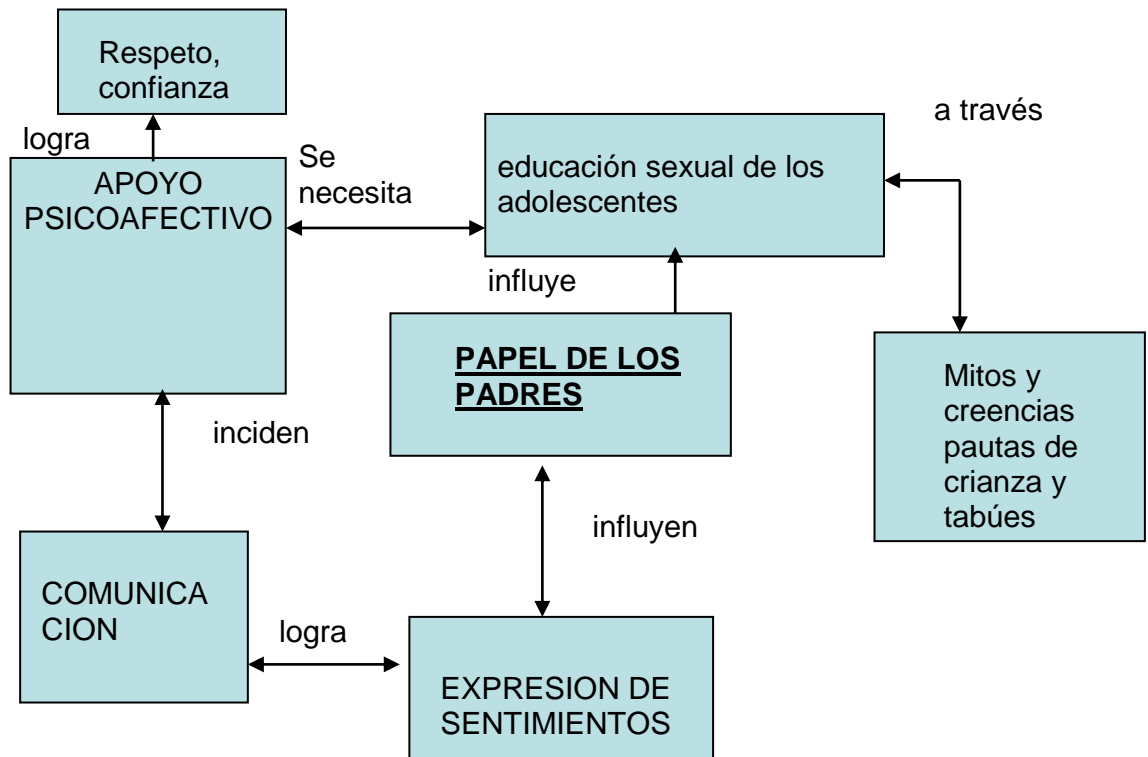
Respeto, confianza

logra

APOYO PSICOAFECTIVO

Se necesita

educación sexual de los adolescentes

a través

influye

PAPEL DE LOS PADRES

Mitos y creencias pautas de crianza y tabúes

inciden

influyen

COMUNICA CION

logra

EXPRESION DE SENTIMIENTOS